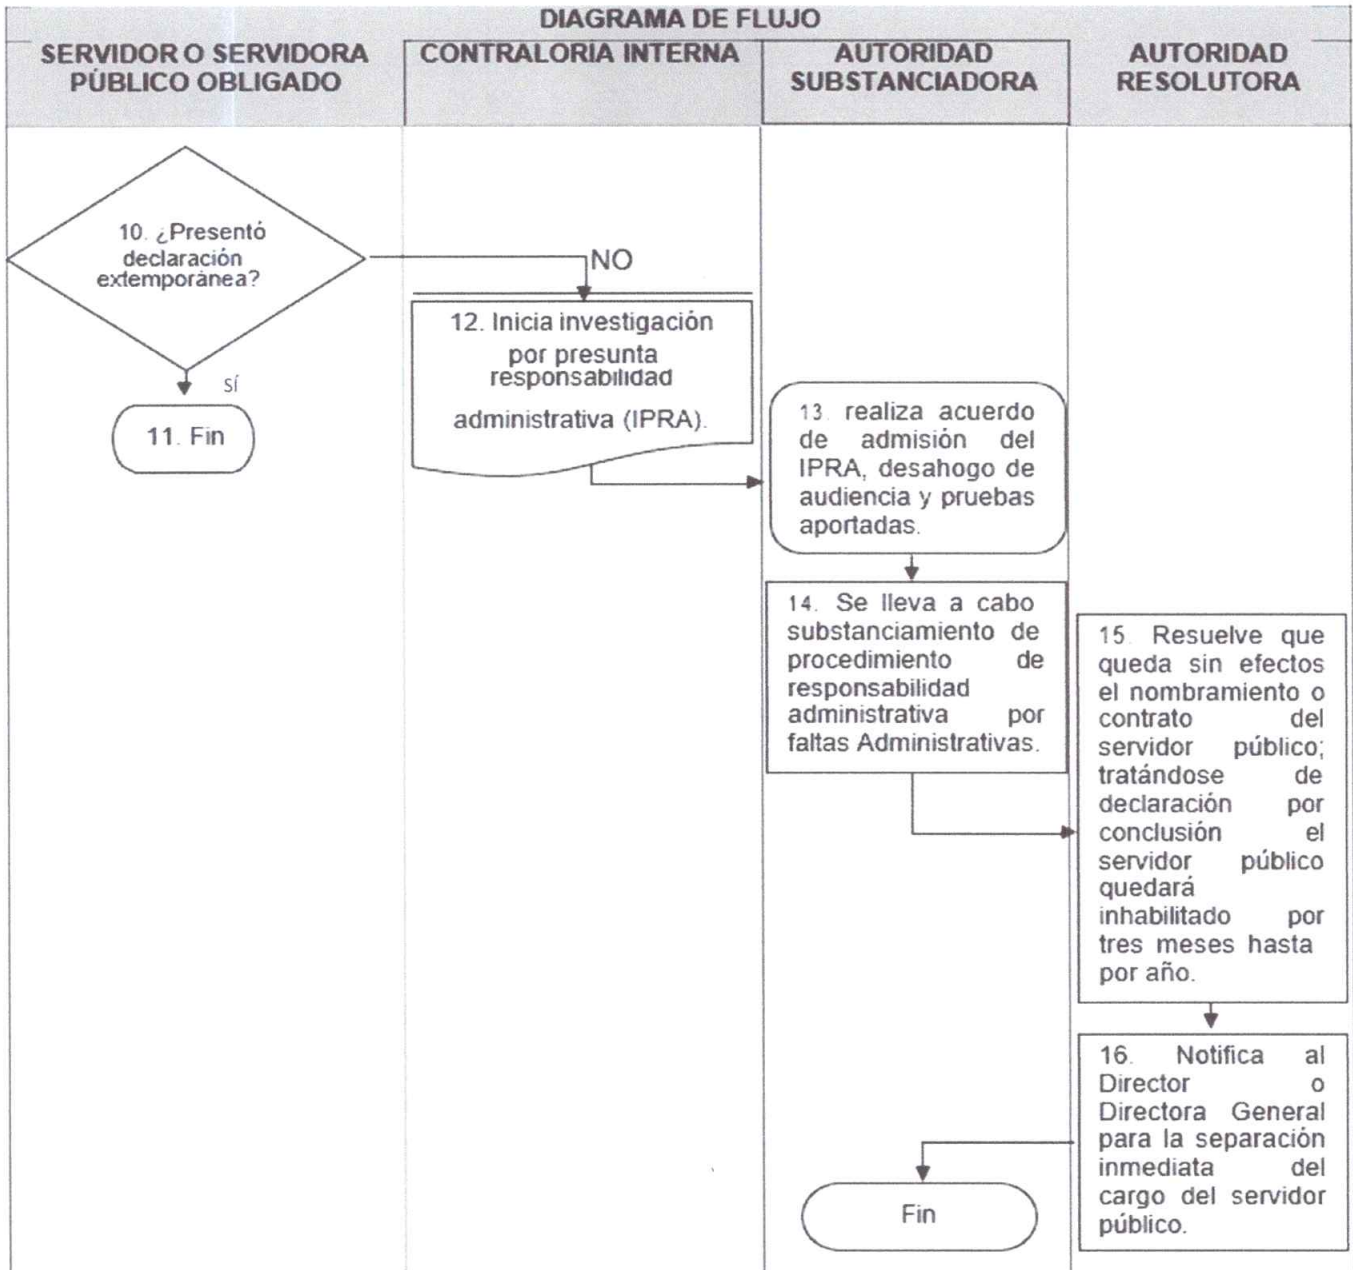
DIAGRAMA DE FLUJO

| SERVIDOR O SERVIDORA PÚBLICO OBLIGADO | CONTRALORIA INTERNA | AUTORIDAD SUBSTANCIADORA | AUTORIDAD RESOLUTORA |
|---|---|---|---|

10. ¿Presentó declaración extemporánea?

NO

SÍ

11. Fin

12. Inicia investigación por presunta responsabilidad administrativa (IPRA).

13. realiza acuerdo de admisión del IPRA, desahogo de audiencia y pruebas aportadas.

14. Se lleva a cabo substanciamiento de procedimiento de responsabilidad administrativa por faltas Administrativas.

15. Resuelve que queda sin efectos el nombramiento o contrato del servidor público; tratándose de declaración por conclusión el servidor público quedará inhabilitado por tres meses hasta por año.

16. Notifica al Director o Directora General para la separación inmediata del cargo del servidor público.

Fin